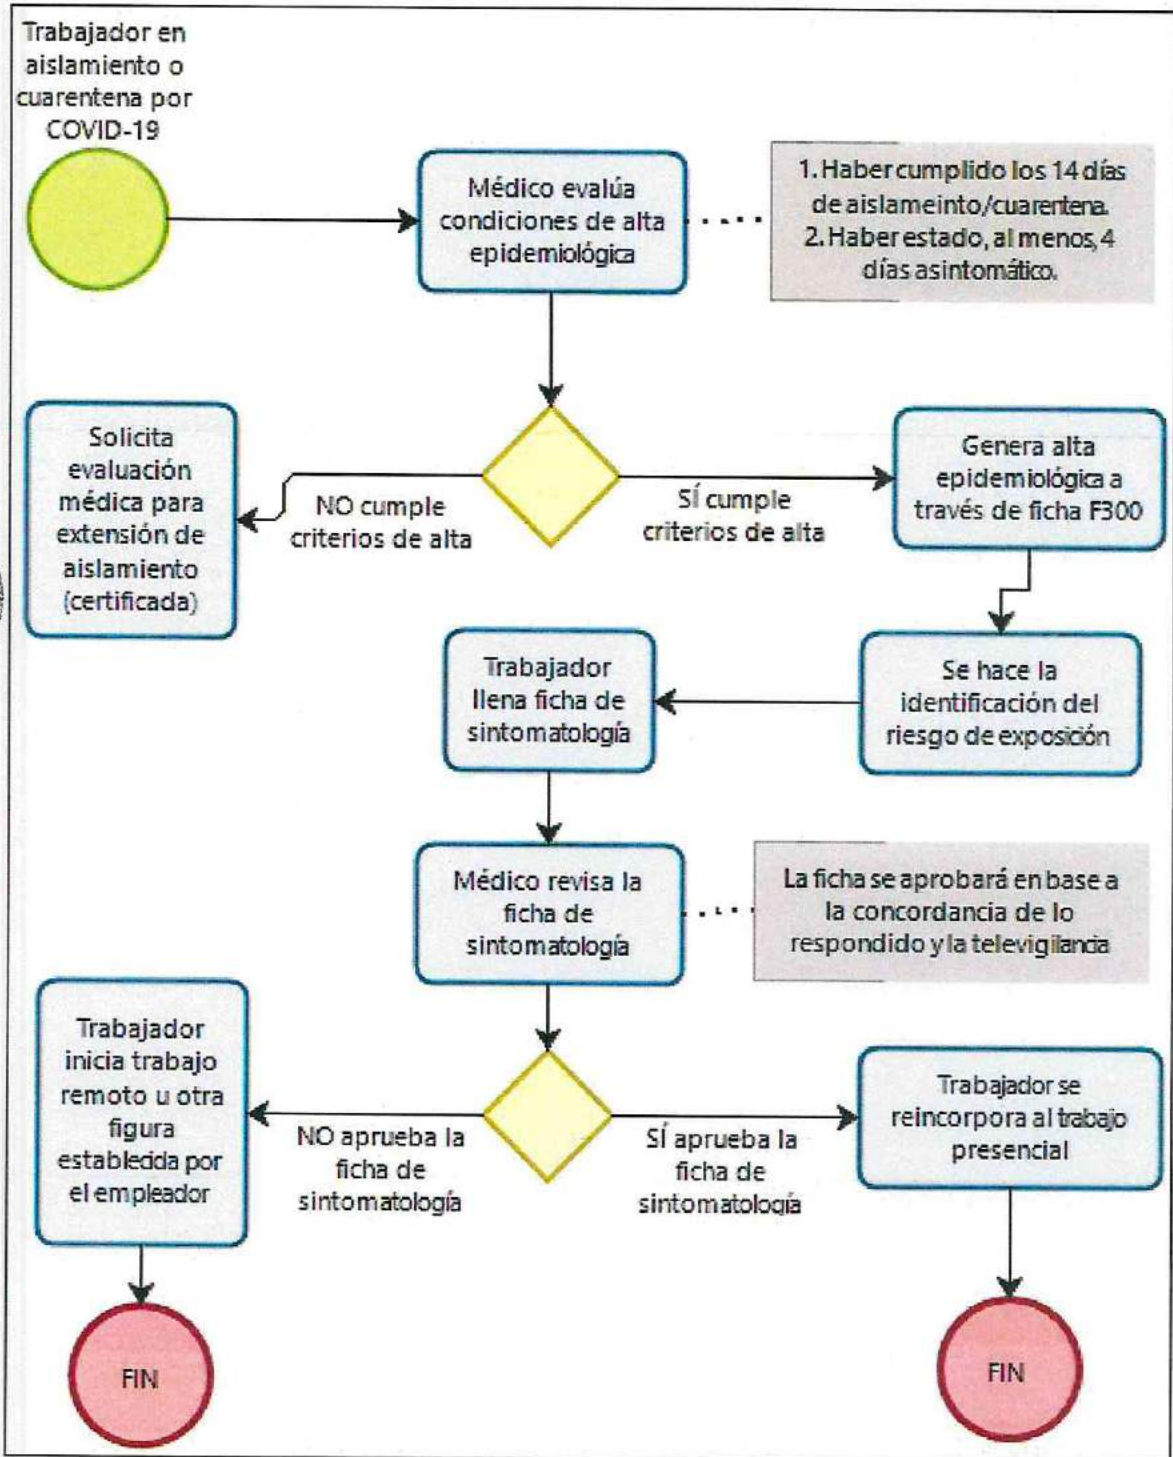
Trabajador en aislamiento o cuarentena por COVID-19

Médico evalúa condiciones de alta epidemiológica

1. Haber cumplido los 14 días de aislameinto/cuarentena.
2. Haber estado, al menos, 4 días asintomático.

Solicita evaluación médica para extensión de aislamiento (certificada)

NO cumple criterios de alta

SÍ cumple criterios de alta

Genera alta epidemiológica a través de ficha F300

Trabajador llena ficha de sintomatología

Se hace la identificación del riesgo de exposición

Médico revisa la ficha de sintomatología

La ficha se aprobará en base a la concordancia de lo respondido y la televigilancia

Trabajador inicia trabajo remoto u otra figura establecida por el empleador

NO aprueba la ficha de sintomatología

SÍ aprueba la ficha de sintomatología

Trabajador se reincorpora al trabajo presencial

FIN

FIN